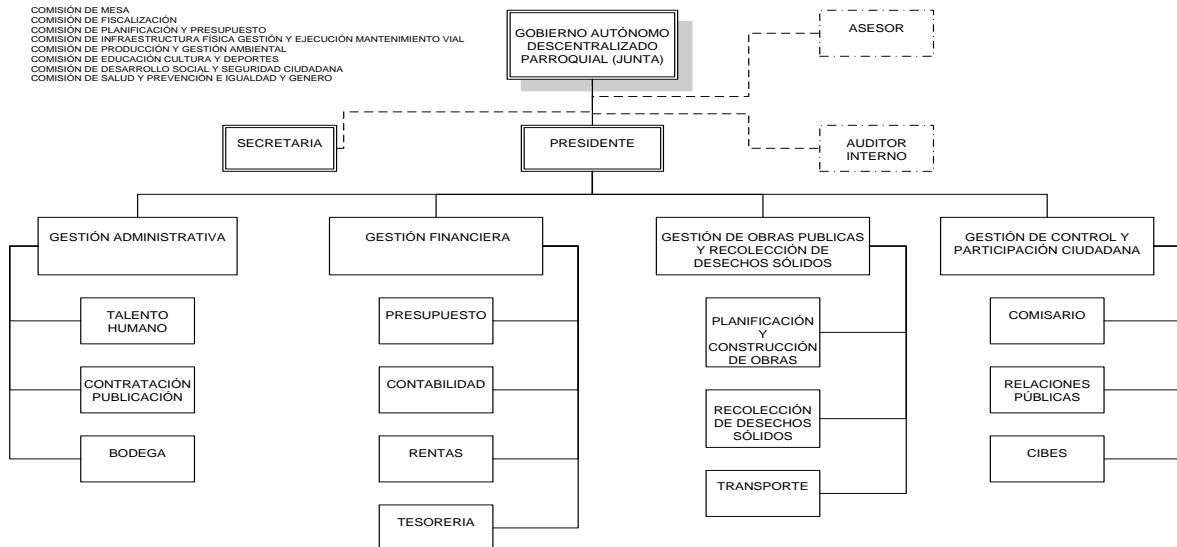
COMISIÓN DE MESA
COMISIÓN DE FISCALIZACIÓN
COMISIÓN DE PLANIFICACIÓN Y PRESUPUESTO
COMISIÓN DE INFRAESTRUCTURA FÍSICA GESTIÓN Y EJECUCIÓN MANTENIMIENTO VIAL
COMISIÓN DE PRODUCCIÓN Y GESTIÓN AMBIENTAL
COMISIÓN DE EDUCACIÓN CULTURA Y DEPORTES
COMISIÓN DE DESARROLLO SOCIAL Y SEGURIDAD CIUDADANA
COMISIÓN DE SALUD Y PREVENCIÓN E IGUALDAD Y GENERO

GOBIERNO AUTÓNOMO DESCENTRALIZADO PARROQUIAL (JUNTA)

ASESOR

SECRETARIA

PRESIDENTE

AUDITOR INTERNO

GESTIÓN ADMINISTRATIVA

TALENTO HUMANO

CONTRATACIÓN PUBLICACIÓN

BODEGA

GESTIÓN FINANCIERA

PRESUPUESTO

CONTABILIDAD

RENTAS

TESORERIA

GESTIÓN DE OBRAS PUBLICAS Y RECOLECCIÓN DE DESECHOS SÓLIDOS

PLANIFICACIÓN Y CONSTRUCCIÓN DE OBRAS

RECOLECCIÓN DE DESECHOS SÓLIDOS

TRANSPORTE

GESTIÓN DE CONTROL Y PARTICIPACIÓN CIUDADANA

COMISARIO

RELACIONES PÚBLICAS

CIBES